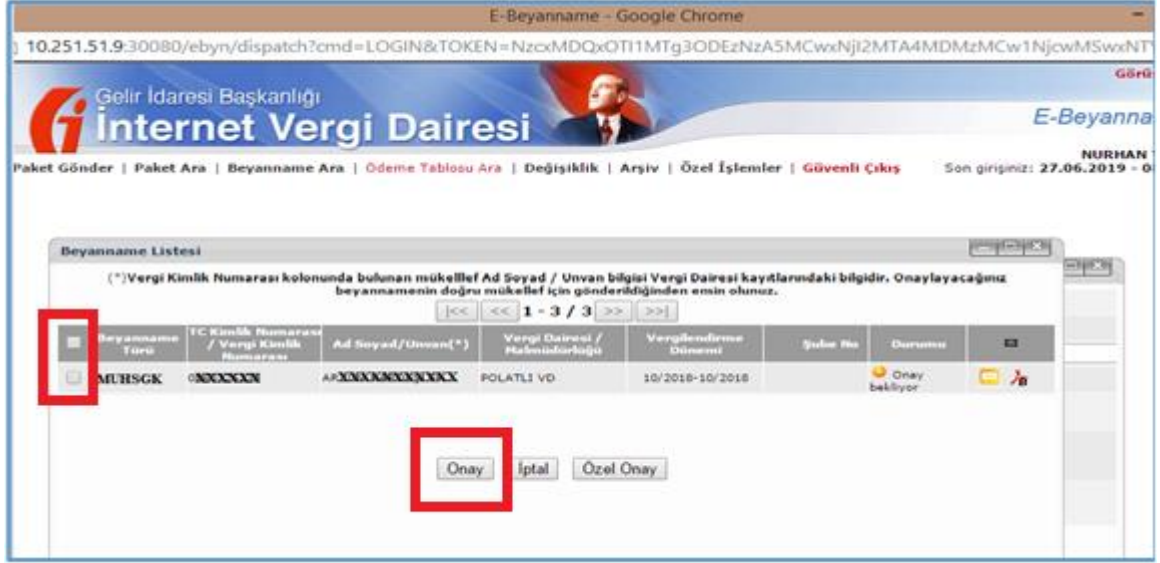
E-Beyanname - Google Chrome

10.251.51.9:30080/ebyn/dispatch?cmd=LOGIN&TOKEN=NzcxMDQxOTI1MTg3ODEzNzA5MCwxNjI2MTA4MDMzMCw1NjcwMSwxNT

Gör

Gelir İdaresi Başkanlığı

İnternet Vergi Dairesi

E-Beyanna

NURHAN

Paket Gönder | Paket Ara | Beyanname Ara | Ödeme Tablosu Ara | Değişiklik | Arşiv | Özel İşlemler | Güvenli Çıkış

Son girişiniz: 27.06.2019 - 0

Beyanname Listesi

(*)Vergi Kimlik Numarası kolonunda bulunan mükellef Ad Soyad / Unvan bilgisi Vergi Dairesi kayıtlarındaki bilgidir. Onaylayacağınız beyannamenin doğru mükellef için gönderildiğinden emin olunuz.

|<< << 1 - 3 / 3 >> >>|

| | Beyanname Türü | TC Kimlik Numarası / Vergi Kimlik Numarası | Ad Soyad/Unvan(*) | Vergi Dairesi / Malmüdürlüğü | Vergilendirme Dönemi | Şube No | Durumu | |
|---|---|---|---|---|---|---|---|---|
| | MUHSGK | 0XXXXXXX | ARXXXXXXXXXXXX | POLATLI VD | 10/2018-10/2018 | | Onay bekliyor | |

Onay İptal Özel Onay